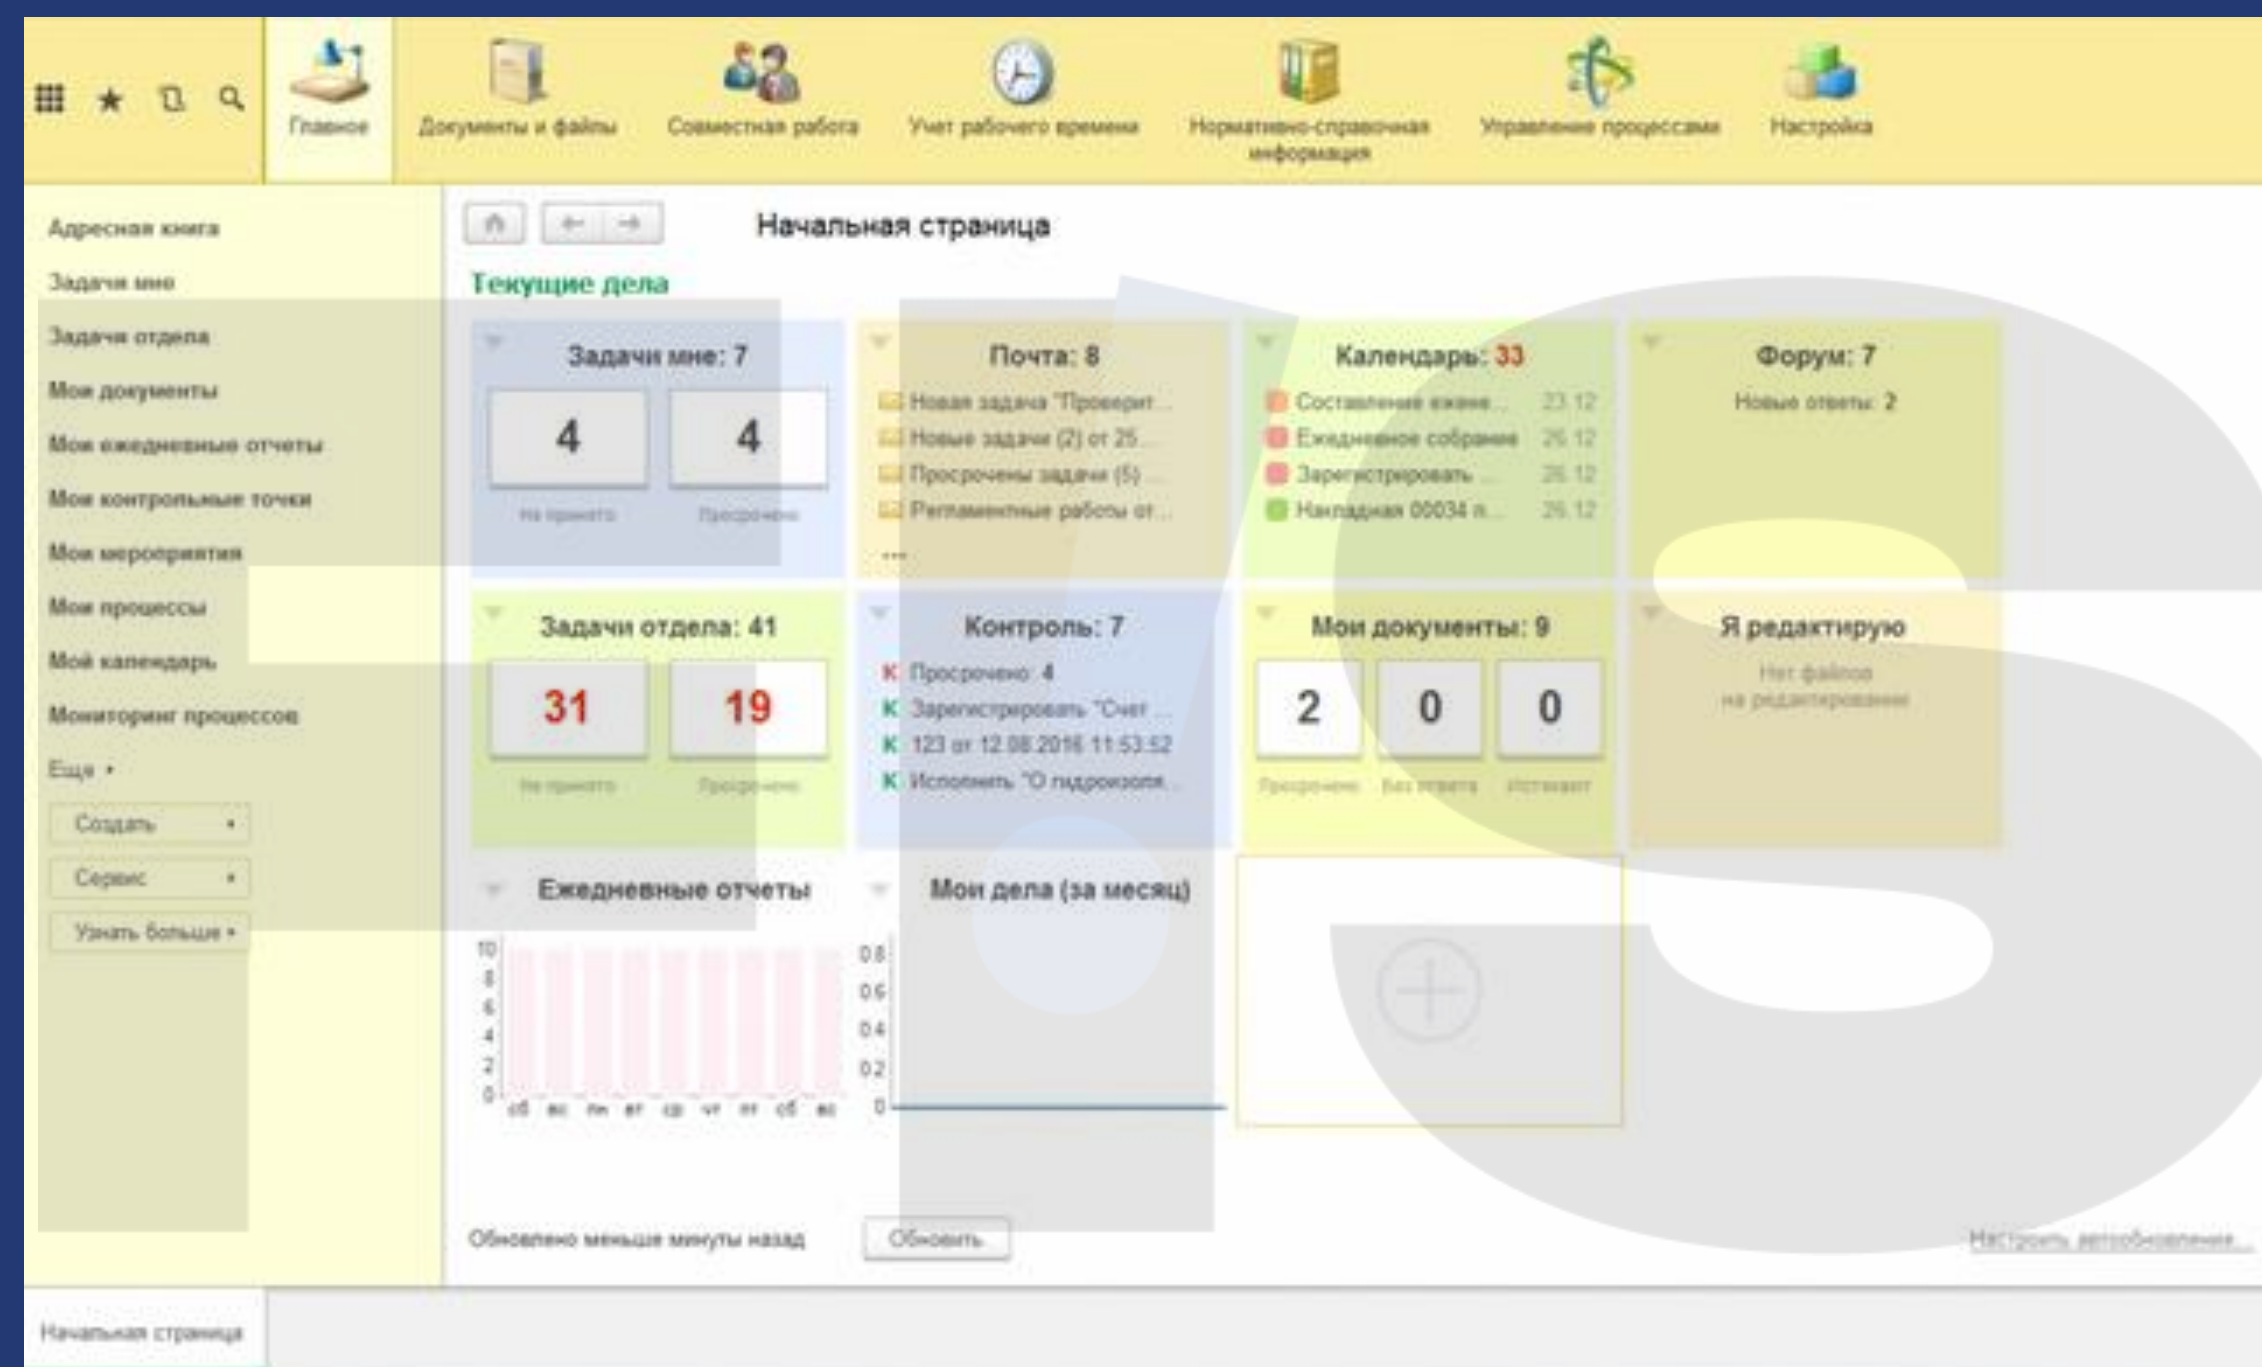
Главное
Документы и файлы
Совместная работа
Учет рабочего времени
Нормативно-справочная информация
Управление процессами
Настройка

Адресная книга
Задачи мне
Задачи отдела
Мои документы
Мои ежедневные отчеты
Мои контрольные точки
Мои мероприятия
Мои процессы
Мой календарь
Мониторинг процессов
Еще
Создать
Сервис
Узнать больше

Начальная страница

Текущие дела

Задачи мне: 7
4
4
Не принято
Просрочено

Почта: 8
Новая задача "Проверит...
Новые задачи (2) от 25...
Просрочены задачи (5)...
Регламентные работы от...
...

Календарь: 33
Составление еженe... 23.12
Ежедневное собрание 26.12
Зарегистрировать ... 26.12
Накладная 00034 л... 26.12

Форум: 7
Новые ответы: 2

Задачи отдела: 41
31
19
Не принято
Просрочено

Контроль: 7
К Просрочено: 4
К Зарегистрировать "Счет ...
К 123 от 12.08.2016 11:53:52
К Исполнить "О гидроизоля...

Мои документы: 9
2
0
0
Просрочено
Без ответа
Истекает

Я редактирую
Нет файлов на редактировании

Ежедневные отчеты
10
8
6
4
2
0
сб вс пн вт ср чт пт сб вс

Мои дела (за месяц)
0.8
0.6
0.4
0.2
0

Обновлено меньше минуты назад
Обновить
Настроить автообновление...

Начальная страница